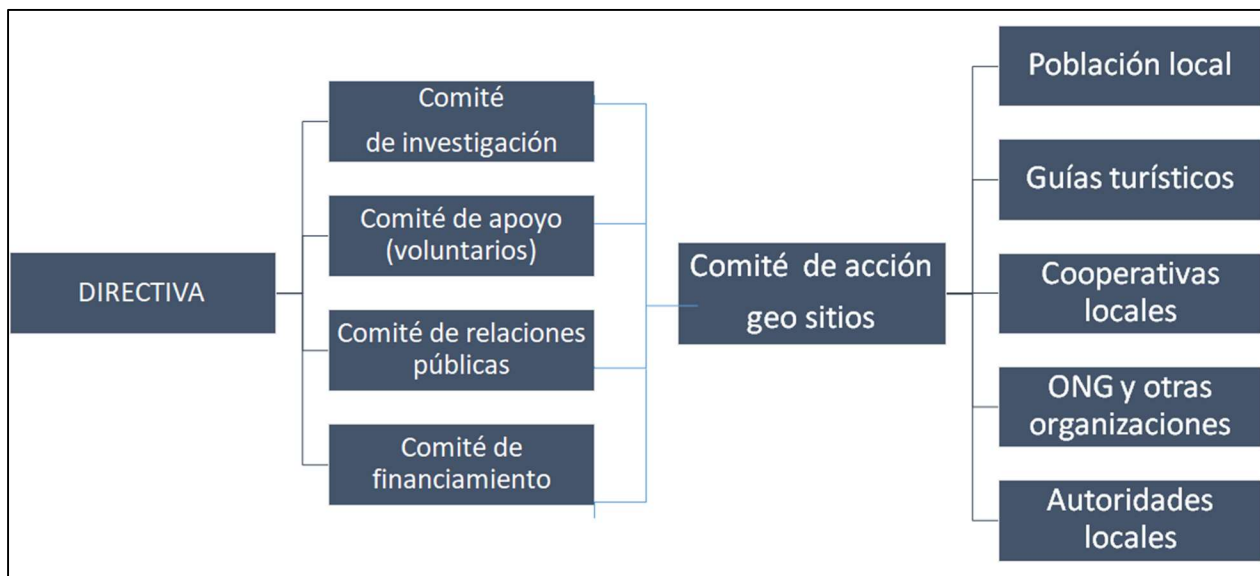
DIRECTIVA

Comité de investigación

Comité de apoyo (voluntarios)

Comité de relaciones públicas

Comité de financiamiento

Comité de acción geo sitios

Población local

Guías turísticos

Cooperativas locales

ONG y otras organizaciones

Autoridades locales